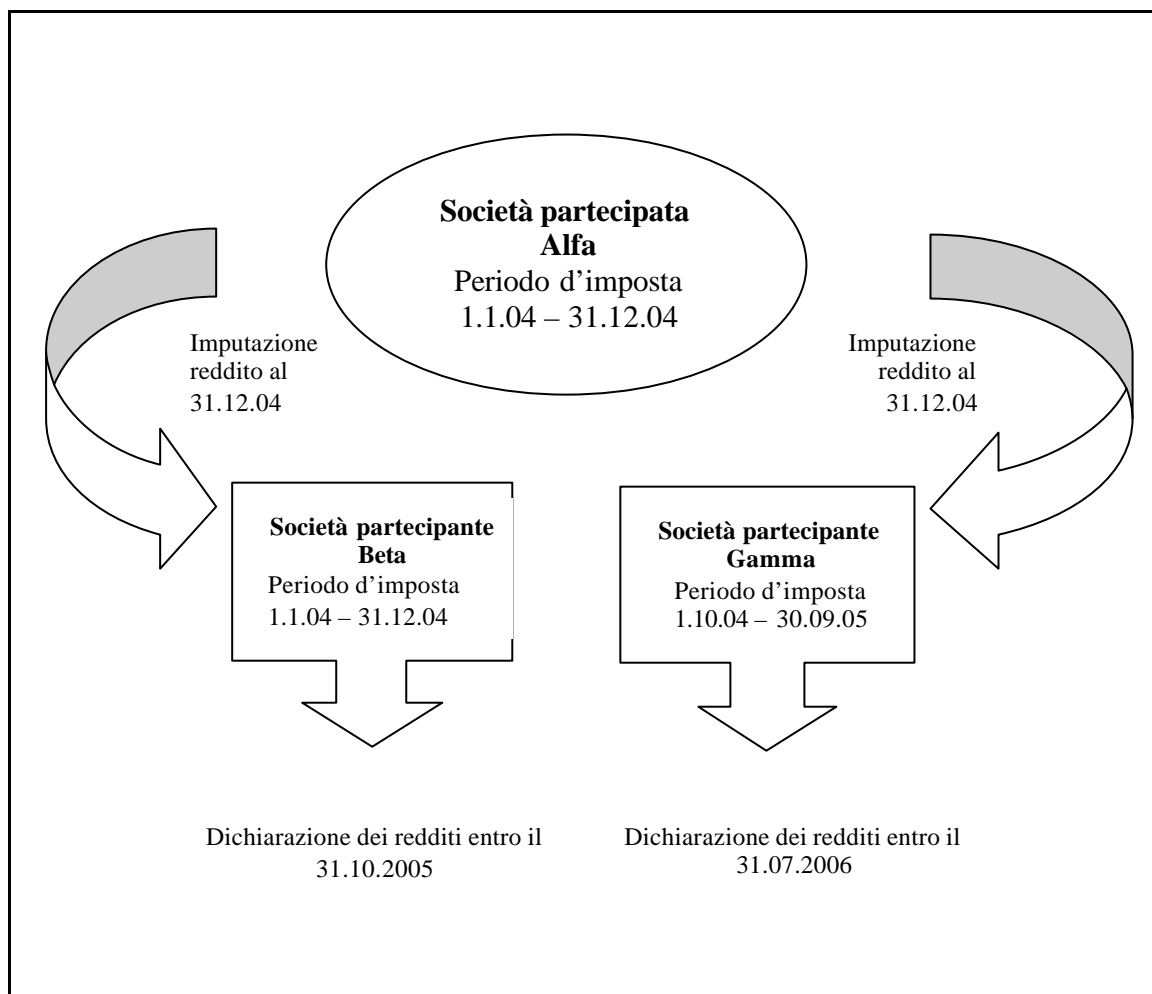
**Società partecipata Alfa**
Periodo d'imposta
1.1.04 – 31.12.04

Imputazione reddito al 31.12.04

Imputazione reddito al 31.12.04

**Società partecipante Beta**
Periodo d'imposta
1.1.04 – 31.12.04

**Società partecipante Gamma**
Periodo d'imposta
1.10.04 – 30.09.05

Dichiarazione dei redditi entro il 31.10.2005

Dichiarazione dei redditi entro il 31.07.2006